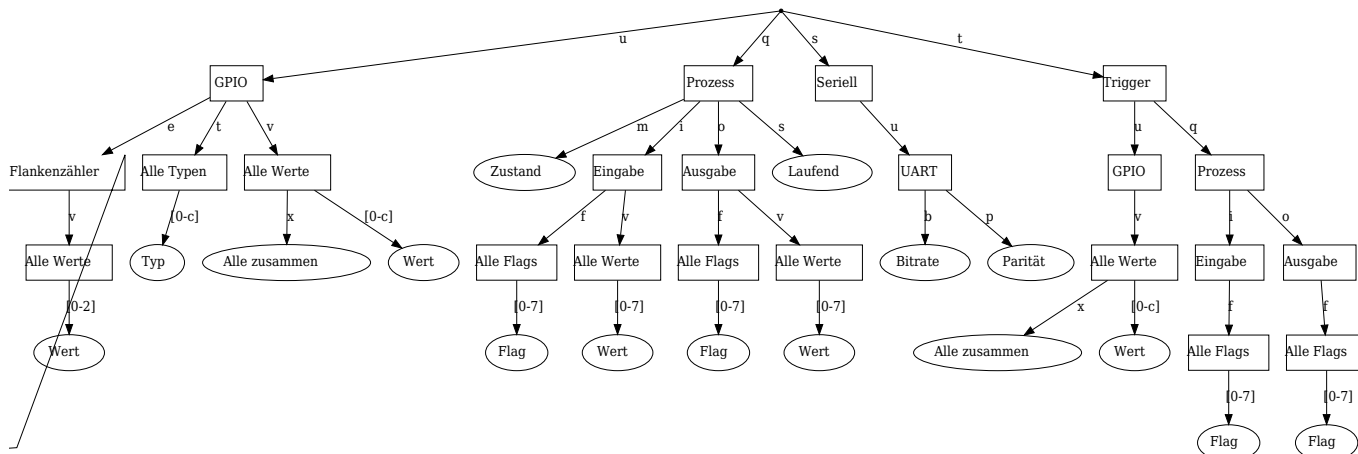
u
q
s
t

GPIO
Prozess
Seriell
Trigger

e
t
v
m
i
o
s
u
u
q

Flankenzähler
Alle Typen
Alle Werte
Zustand
Eingabe
Ausgabe
Laufend
UART
GPIO
Prozess

v
[0-c]
x
[0-c]
f
v
f
v
b
p
v
i
o

Alle Werte
Typ
Alle zusammen
Wert
Alle Flags
Alle Werte
Alle Flags
Alle Werte
Bitrate
Parität
Alle Werte
Eingabe
Ausgabe

[0-2]
[0-7]
[0-7]
[0-7]
[0-7]
x
[0-c]
f
f

Wert
Flag
Wert
Flag
Wert
Alle zusammen
Wert
Alle Flags
Alle Flags

[0-7]
[0-7]

Flag
Flag